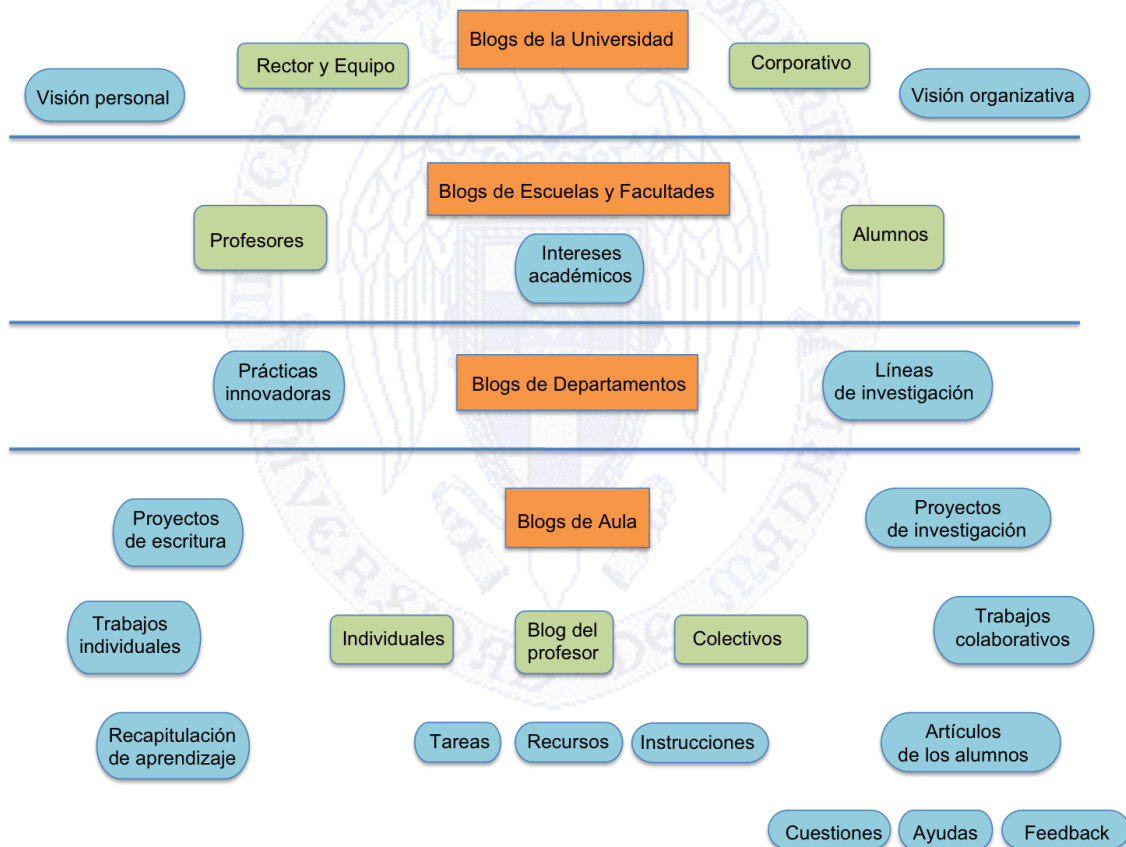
Blogs de la Universidad

Rector y Equipo

Corporativo

Visión personal

Visión organizativa

Blogs de Escuelas y Facultades

Profesores

Intereses académicos

Alumnos

Prácticas innovadoras

Blogs de Departamentos

Líneas de investigación

Blogs de Aula

Proyectos de escritura

Proyectos de investigación

Trabajos individuales

Individuales

Blog del profesor

Colectivos

Trabajos colaborativos

Recapitulación de aprendizaje

Tareas

Recursos

Instrucciones

Artículos de los alumnos

Cuestiones

Ayudas

Feedback